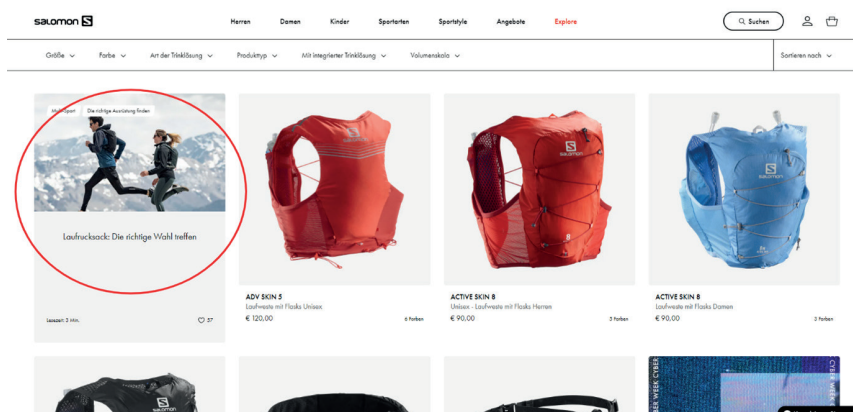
SALOMON

Herren Damen Kinder Sportarten Sportstyle Angebote Explore

Suchen

Größe Farbe Art der Trinklösung Produkttyp Mit integrierter Trinklösung Volumenskala Sortieren nach

Multisport Die richtige Ausrüstung finden

Laufrucksack: Die richtige Wahl treffen

Lesezeit: 3 Min. 57

ADV SKIN 5
Laufweste mit Flasks Unisex
€ 120,00
6 Farben

ACTIVE SKIN 8
Unisex - Laufweste mit Flasks Herren
€ 90,00
3 Farben

ACTIVE SKIN 8
Laufweste mit Flasks Damen
€ 90,00
3 Farben

BER WEEK CYBER
CYBER WE